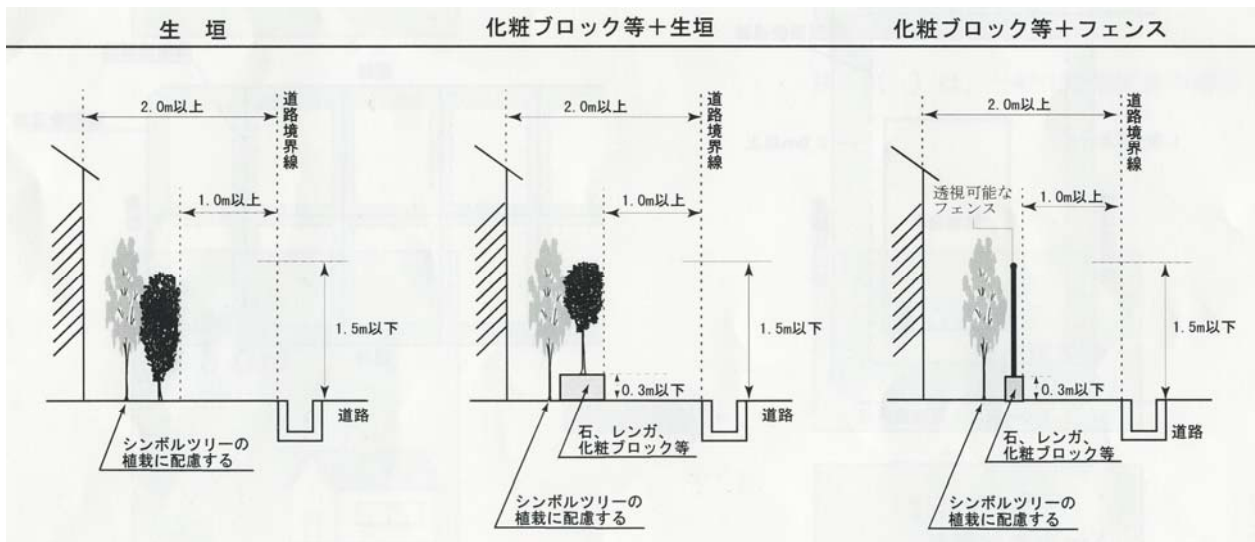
生垣

2.0m以上

道路境界線

1.0m以上

1.5m以下

道路

シンボルツリーの植栽に配慮する

化粧ブロック等＋生垣

2.0m以上

道路境界線

1.0m以上

1.5m以下

0.3m以下

道路

石、レンガ、化粧ブロック等

シンボルツリーの植栽に配慮する

化粧ブロック等＋フェンス

2.0m以上

道路境界線

透視可能なフェンス

1.0m以上

1.5m以下

0.3m以下

道路

石、レンガ、化粧ブロック等

シンボルツリーの植栽に配慮する